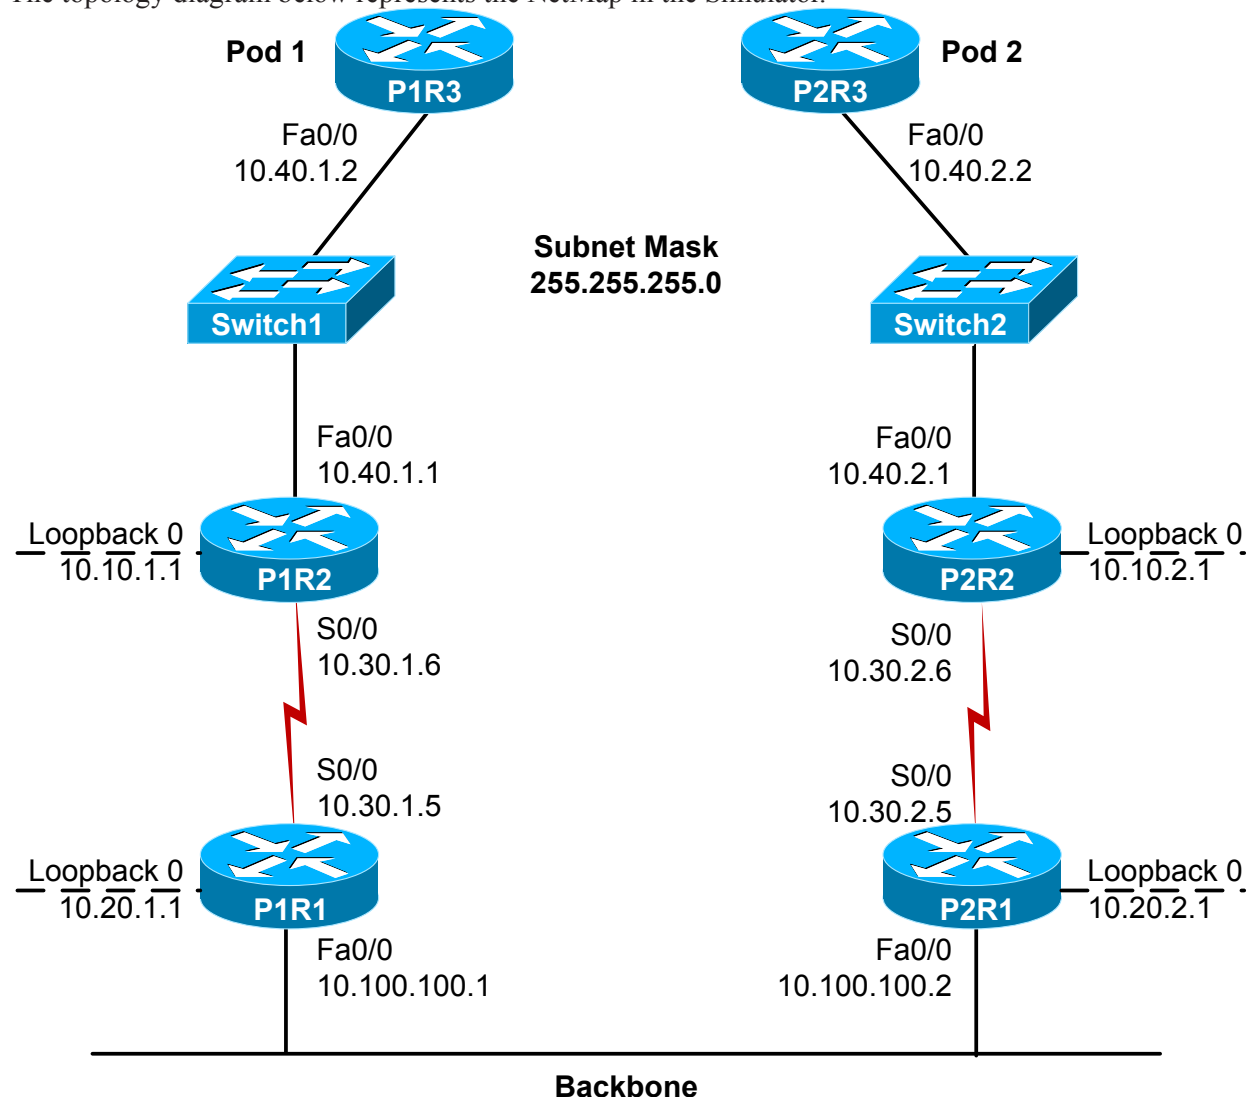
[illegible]

Pod 1

P1R3

Pod 2

P2R3

Fa0/0
10.40.1.2

Fa0/0
10.40.2.2

Subnet Mask
255.255.255.0

Switch1

Switch2

Fa0/0
10.40.1.1

Fa0/0
10.40.2.1

Loopback 0
10.10.1.1

P1R2

P2R2

Loopback 0
10.10.2.1

S0/0
10.30.1.6

S0/0
10.30.2.6

S0/0
10.30.1.5

S0/0
10.30.2.5

Loopback 0
10.20.1.1

P1R1

P2R1

Loopback 0
10.20.2.1

Fa0/0
10.100.100.1

Fa0/0
10.100.100.2

Backbone